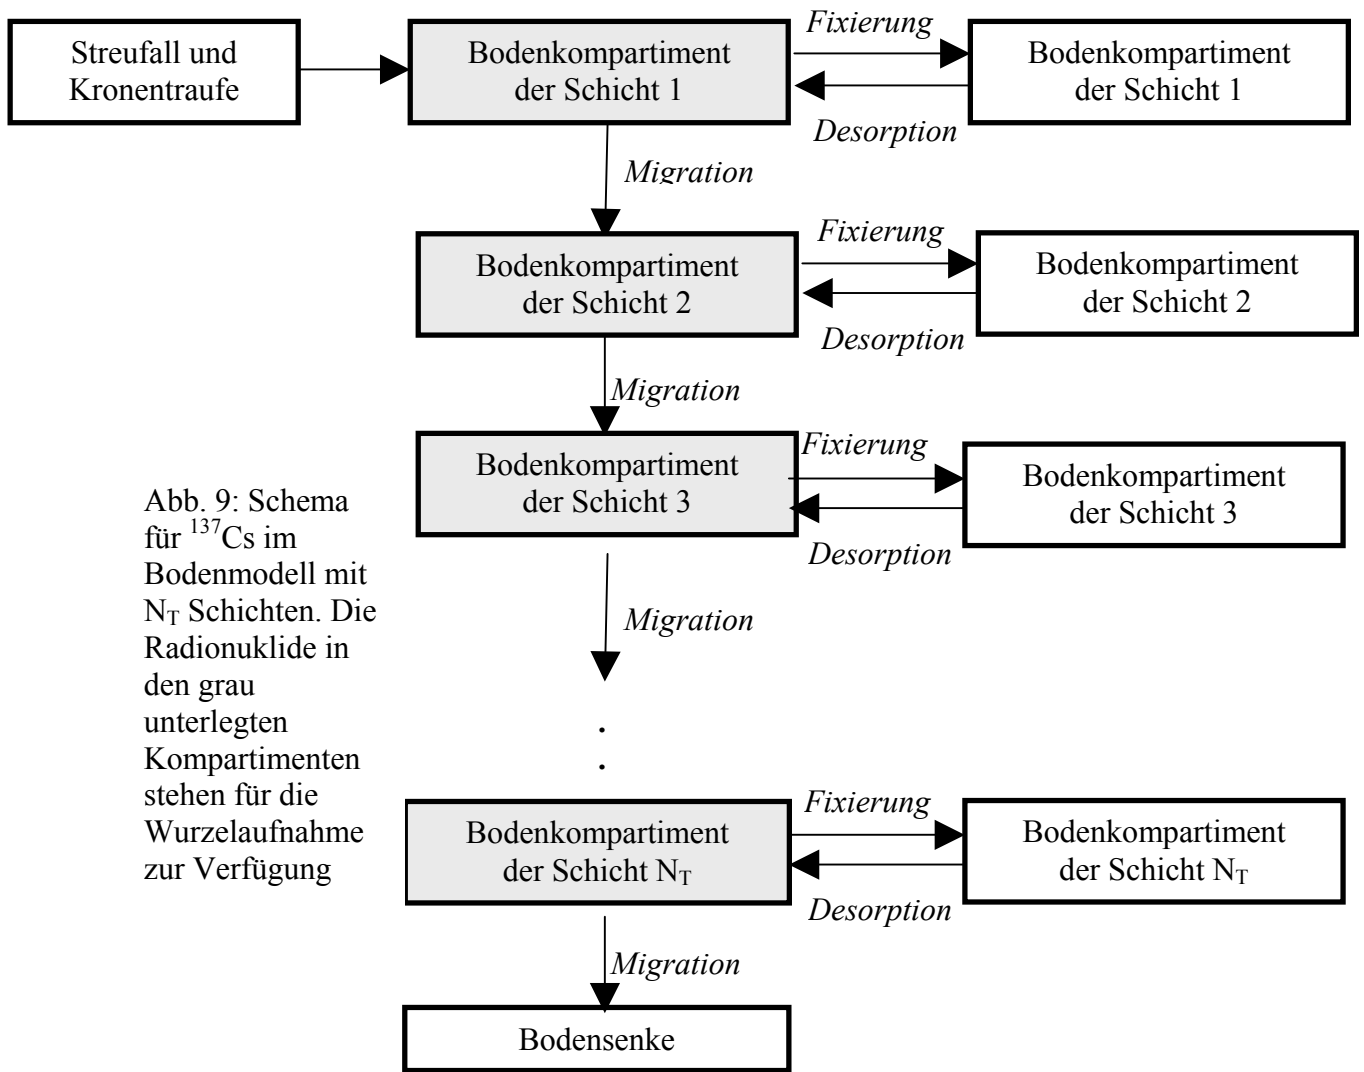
Streufall und Kronentraufe

Bodenkompartiment der Schicht 1

Fixierung

Desorption

Bodenkompartiment der Schicht 1

Migration

Bodenkompartiment der Schicht 2

Fixierung

Desorption

Bodenkompartiment der Schicht 2

Migration

Bodenkompartiment der Schicht 3

Fixierung

Desorption

Bodenkompartiment der Schicht 3

Abb. 9: Schema für $^{137}$Cs im Bodenmodell mit $N_T$ Schichten. Die Radionuklide in den grau unterlegten Kompartimenten stehen für die Wurzelaufnahme zur Verfügung

Migration

.
.

Bodenkompartiment der Schicht $N_T$

Fixierung

Desorption

Bodenkompartiment der Schicht $N_T$

Migration

Bodensenke